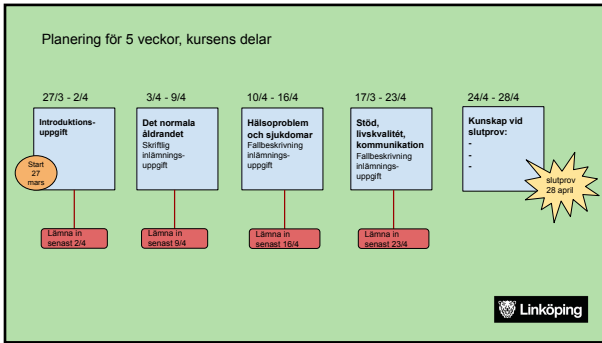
Planering för 5 veckor, kursens delar

27/3 - 2/4

Introduktionsuppgift

Start 27 mars

Lämna in senast 2/4

3/4 - 9/4

Det normala åldrandet

Skriftlig inlämningsuppgift

Lämna in senast 9/4

10/4 - 16/4

Hälsoproblem och sjukdomar

Fallbeskrivning inlämningsuppgift

Lämna in senast 16/4

17/3 - 23/4

Stöd, livskvalitét, kommunikation

Fallbeskrivning inlämningsuppgift

Lämna in senast 23/4

24/4 - 28/4

Kunskap vid slutprov:

-

-

-

slutprov 28 april

Linköping